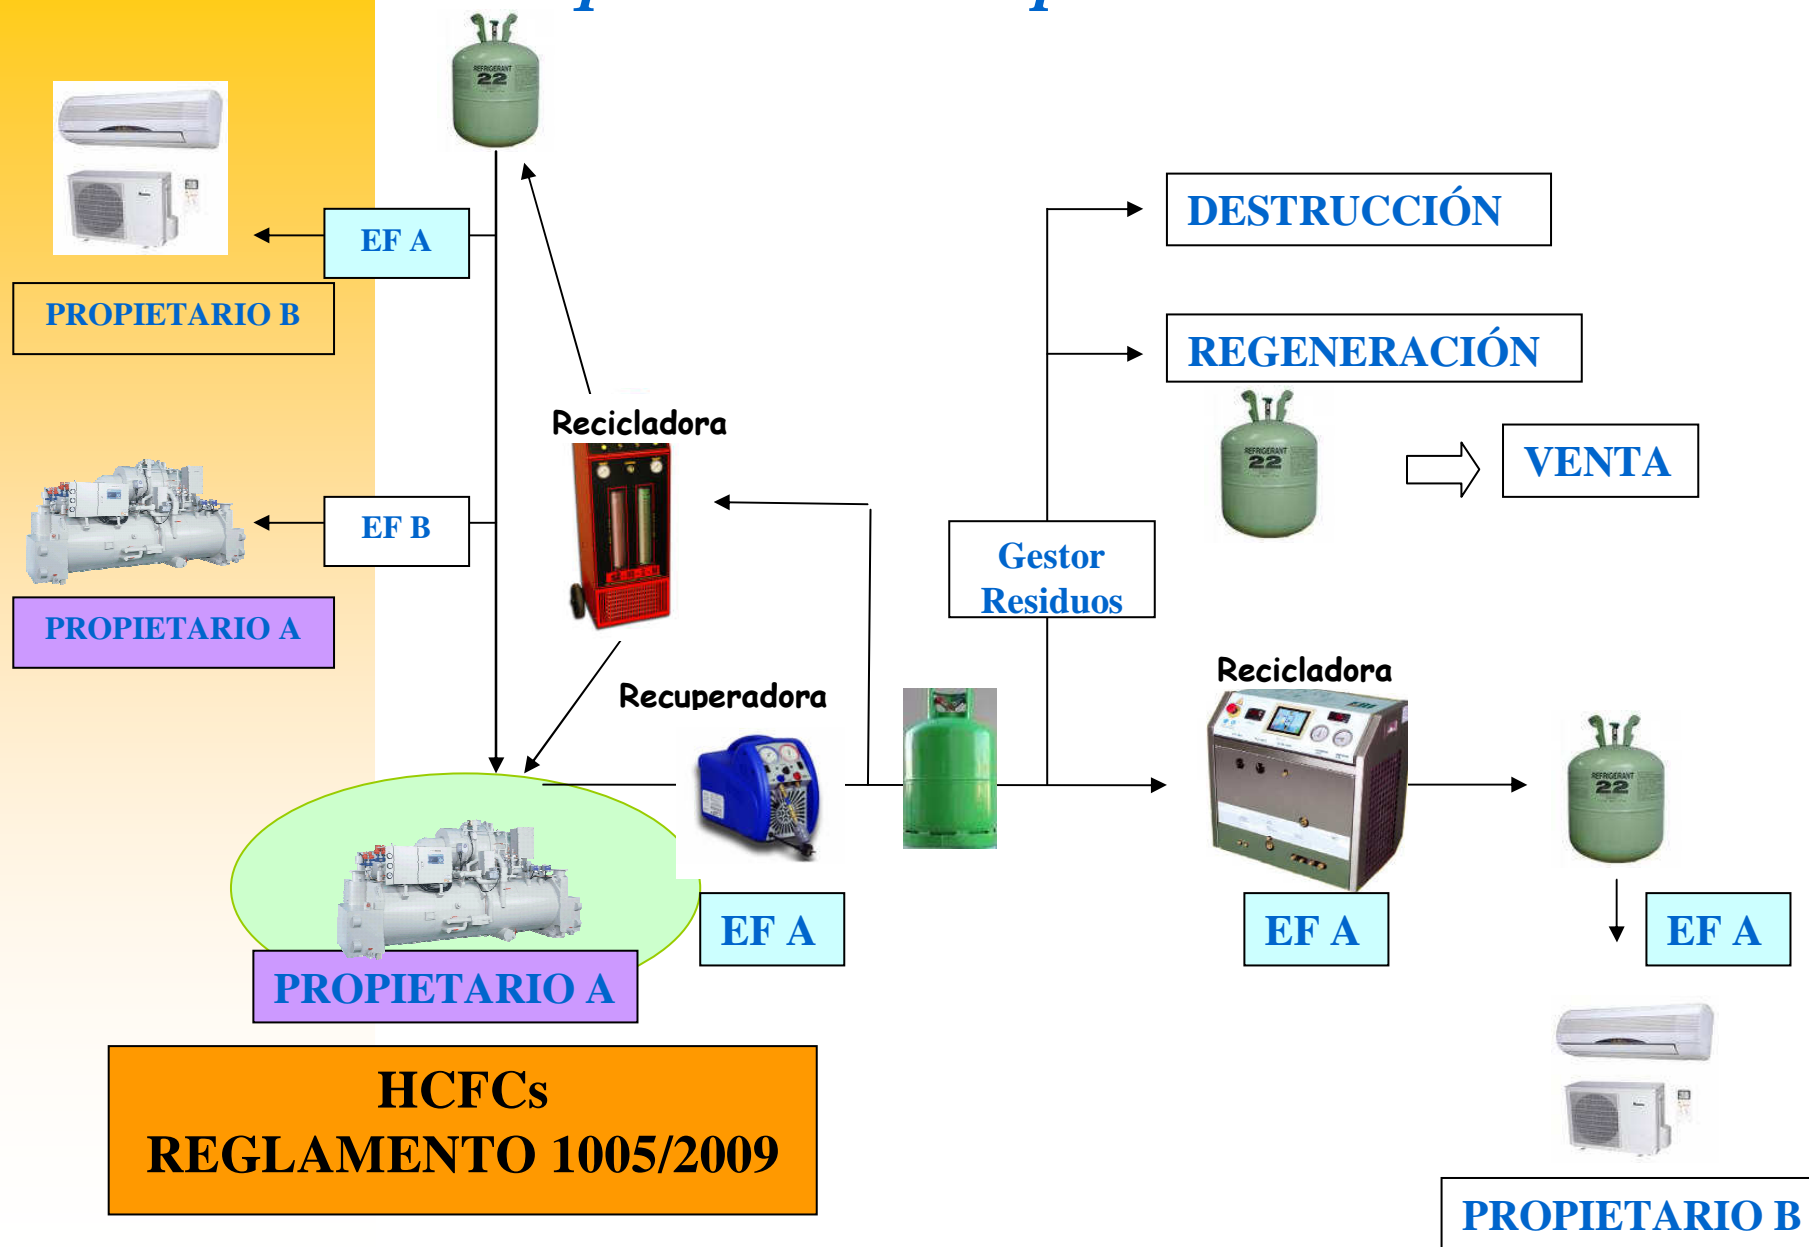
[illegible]

REFRIGERANT 22

EF A

PROPIETARIO B

EF B

PROPIETARIO A

Recicladora

DESTRUCCIÓN

REGENERACIÓN

REFRIGERANT 22

VENTA

Gestor Residuos

Recuperadora

Recicladora

REFRIGERANT 22

PROPIETARIO A

EF A

EF A

EF A

HCFCs
REGLAMENTO 1005/2009

PROPIETARIO B